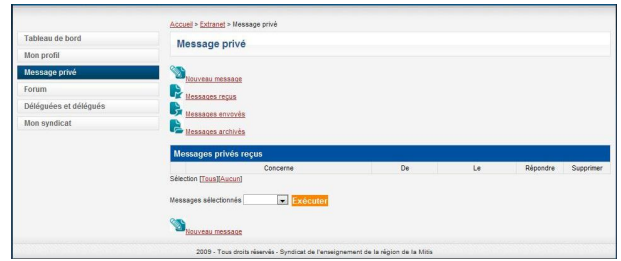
Tableau de bord
Mon profil
Message privé
Forum
Déléguées et délégués
Mon syndicat

Accueil > Extranet > Message privé

Message privé

Nouveau message
Messages reçus
Messages envoyés
Messages archivés

Messages privés reçus

| Concerne | De | Le | Répondre | Supprimer |
|---|---|---|---|---|

Sélection [Tous][Aucun]

Messages sélectionnés Exécuter

Nouveau message

2009 - Tous droits réservés - Syndicat de l'enseignement de la région de la Mitis